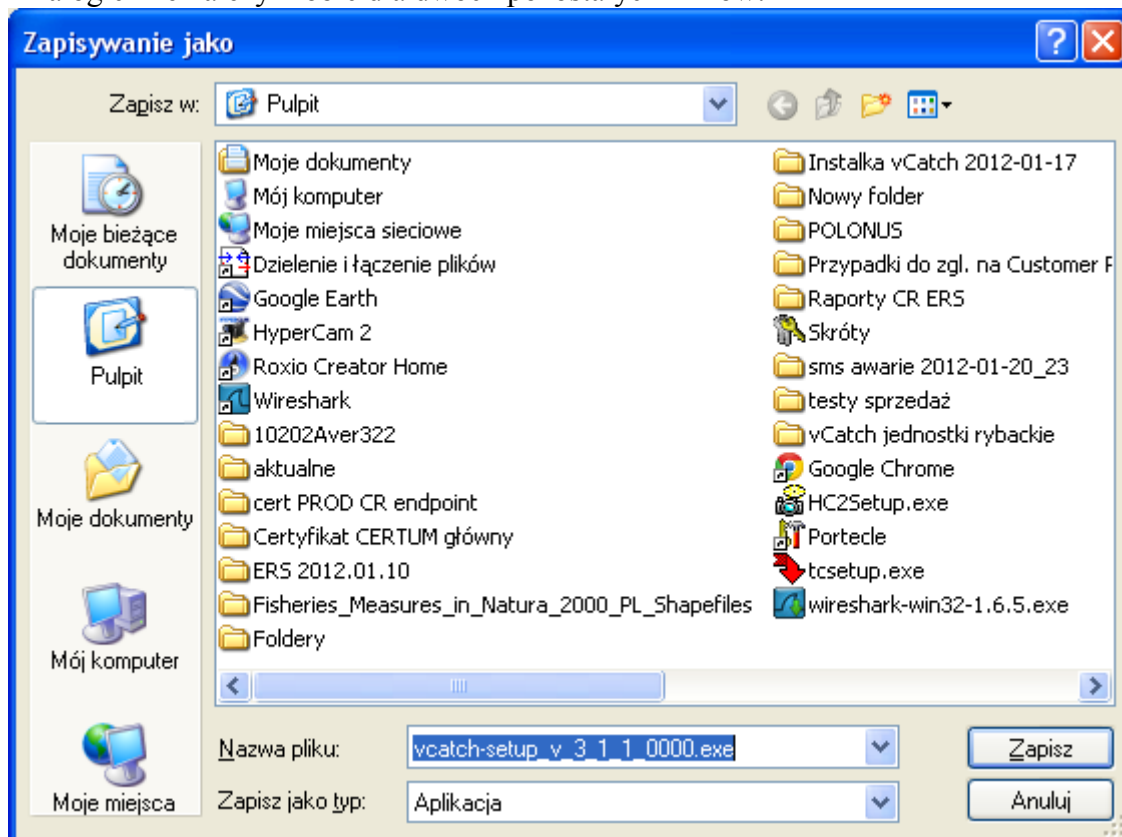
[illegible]

Zapisywanie jako

Zapisz w: Pulpit

Moje bieżące dokumenty
Pulpit
Moje dokumenty
Mój komputer
Moje miejsca

Moje dokumenty
Mój komputer
Moje miejsca sieciowe
Dzielenie i łączenie plików
Google Earth
HyperCam 2
Roxio Creator Home
Wireshark
10202Aver322
aktualne
cert PROD CR endpoint
Certyfikat CERTUM główny
ERS 2012.01.10
Fisheries_Measures_in_Natura_2000_PL_Shapefiles
Foldery
Instalka vCatch 2012-01-17
Nowy folder
POLONUS
Przypadki do zgl. na Customer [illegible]
Raporty CR ERS
Skróty
sms awarie 2012-01-20_23
testy sprzedaż
vCatch jednostki rybackie
Google Chrome
HC2Setup.exe
Portecle
tcsetup.exe
wireshark-win32-1.6.5.exe

Nazwa pliku: vcatch-setup_v_3_1_1_0000.exe
Zapisz jako typ: Aplikacja
Zapisz
Anuluj